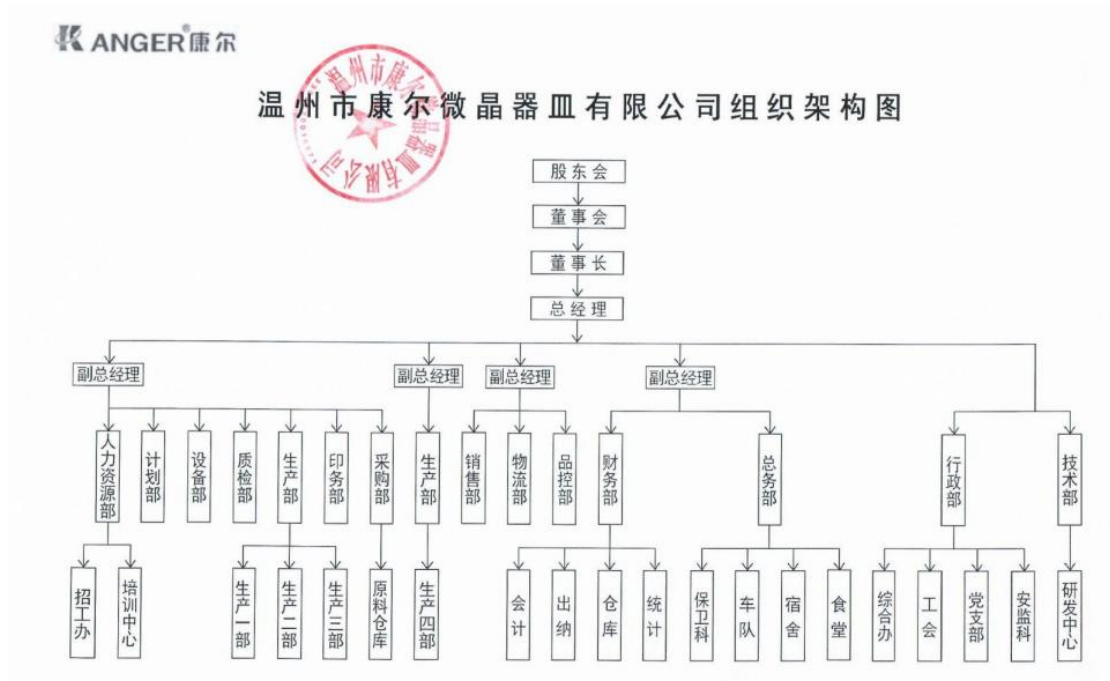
ANGER®康尔

温州市康尔微晶器皿有限公司组织架构图

温州市康尔微晶器皿有限公司

股东会
董事会
董事长
总经理

副总经理
副总经理
副总经理
副总经理

人力资源部
计划部
设备部
质检部
生产部
印务部
采购部
生产部
销售部
物流部
品控部
财务部
总务部
行政部
技术部

招工办
培训中心
生产一部
生产二部
生产三部
原料仓库
生产四部
会计
出纳
仓库
统计
保卫科
车队
宿舍
食堂
综合办
工会
党支部
安监科
研发中心